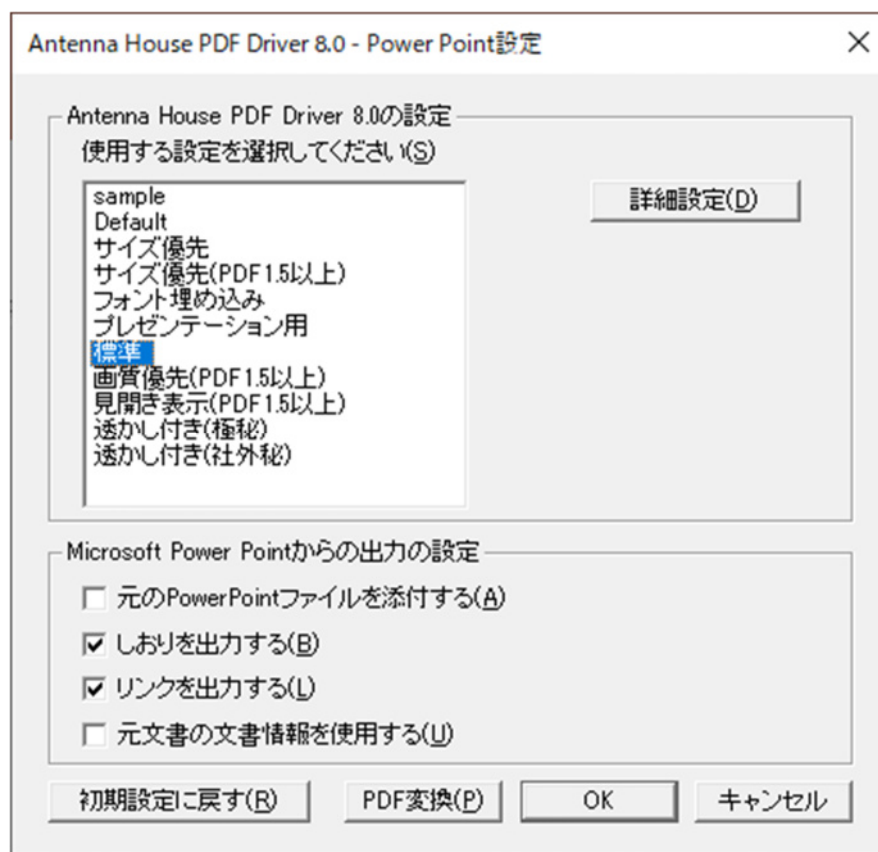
Antenna House PDF Driver 8.0 - Power Point設定

×

Antenna House PDF Driver 8.0の設定

使用する設定を選択してください(S)

sample
Default
サイズ優先
サイズ優先(PDF1.5以上)
フォント埋め込み
プレゼンテーション用
標準
画質優先(PDF1.5以上)
見開き表示(PDF1.5以上)
透かし付き(極秘)
透かし付き(社外秘)

詳細設定(D)

Microsoft Power Pointからの出力の設定

元のPowerPointファイルを添付する(A)

しおりを出力する(B)

リンクを出力する(L)

元文書の文書情報を使用する(U)

初期設定に戻す(R)

PDF変換(P)

OK

キャンセル